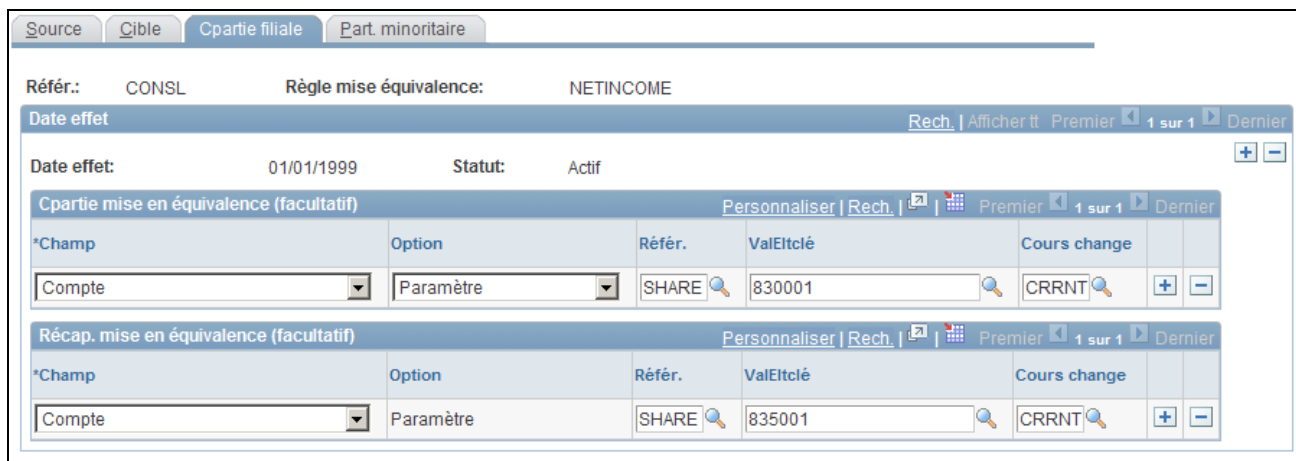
Source | Cible | Cpartie filiale | Part. minoritaire

Référ.: CONSL Règle mise équivalence: NETINCOME

Date effet | Rech. | Afficher tt Premier 1 sur 1 Dernier

Date effet: 01/01/1999 Statut: Actif

Cpartie mise en équivalence (facultatif) | Personnaliser | Rech. | Premier 1 sur 1 Dernier

| *Champ | Option | Référ. | ValEltclé | Cours change |
|---|---|---|---|---|
| Compte | Paramètre | SHARE | 830001 | CRRNT |

Récap. mise en équivalence (facultatif) | Personnaliser | Rech. | Premier 1 sur 1 Dernier

| *Champ | Option | Référ. | ValEltclé | Cours change |
|---|---|---|---|---|
| Compte | Paramètre | SHARE | 835001 | CRRNT |